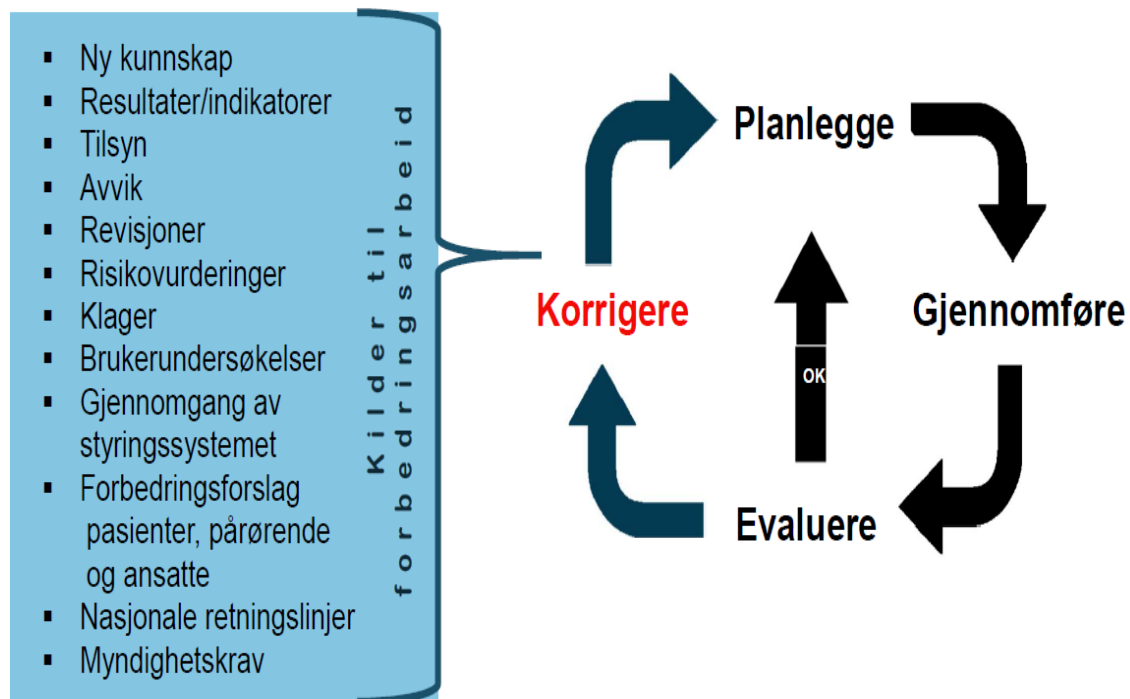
- Ny kunnskap
- Resultater/indikatorer
- Tilsyn
- Avvik
- Revisjoner
- Risikovurderinger
- Klager
- Brukerundersøkelser
- Gjennomgang av styringssystemet
- Forbedringsforslag pasienter, pårørende og ansatte
- Nasjonale retningslinjer
- Myndighetskrav

Kilder til forbedringsarbeid

Planlegge

Gjennomføre

Evaluere

Korrigere

OK